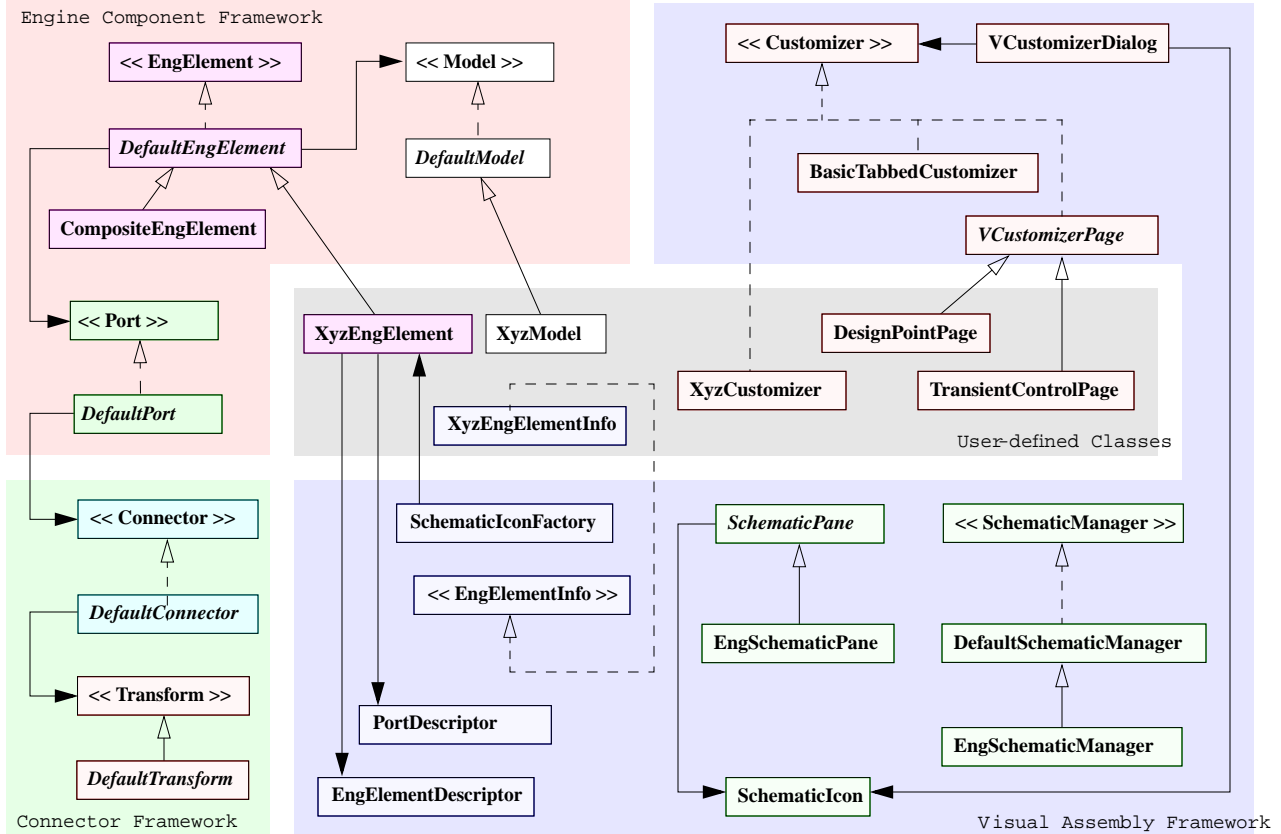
Engine Component Framework

<< EngElement >>

<< Model >>

DefaultEngElement

DefaultModel

CompositeEngElement

<< Port >>

DefaultPort

<< Customizer >>

VCustomizerDialog

BasicTabbedCustomizer

VCustomizerPage

XyzEngElement

XyzModel

DesignPointPage

XyzCustomizer

TransientControlPage

XyzEngElementInfo

User-defined Classes

<< Connector >>

DefaultConnector

<< Transform >>

DefaultTransform

Connector Framework

SchematicIconFactory

<< EngElementInfo >>

PortDescriptor

EngElementDescriptor

SchematicPane

EngSchematicPane

<< SchematicManager >>

DefaultSchematicManager

EngSchematicManager

SchematicIcon

Visual Assembly Framework